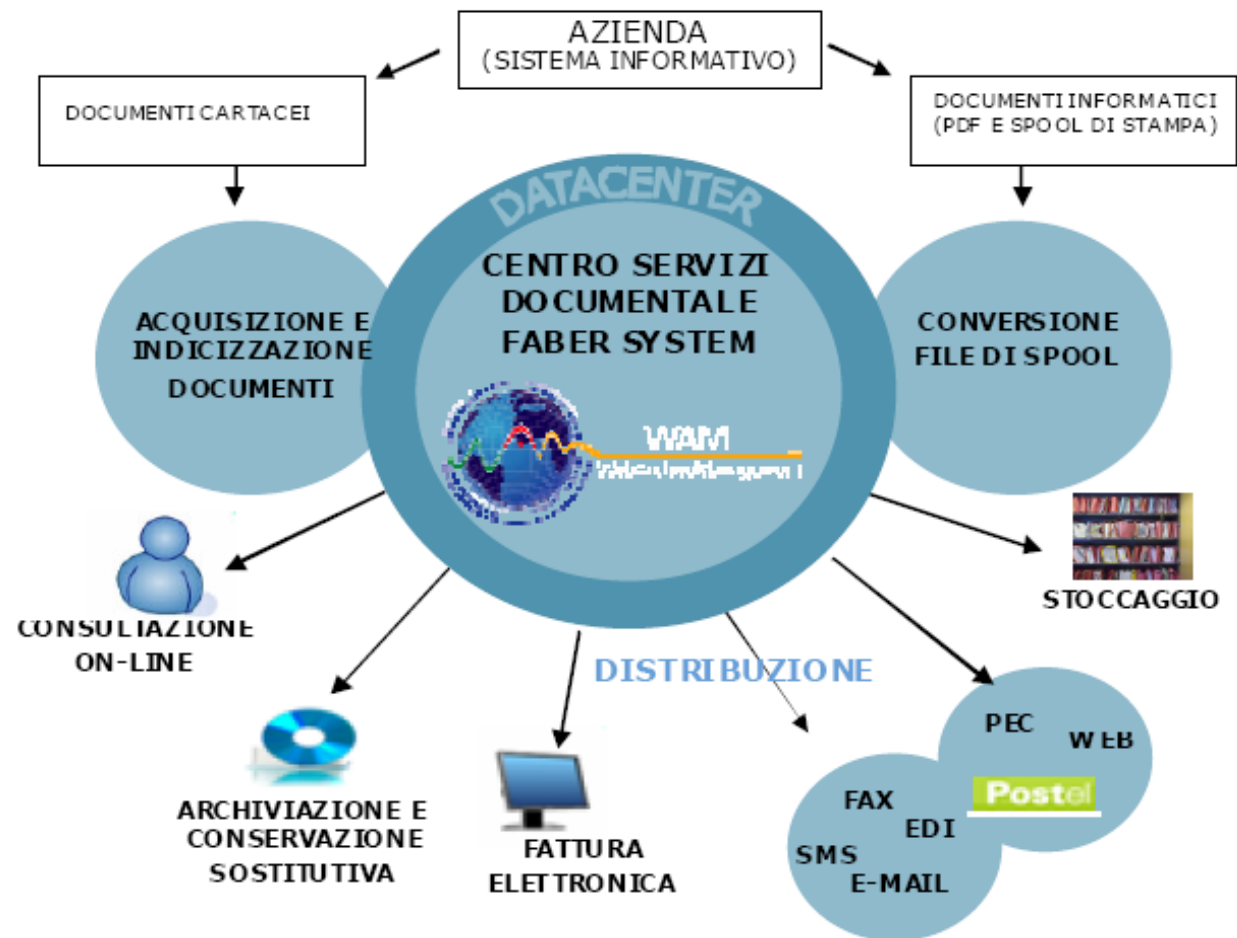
AZIENDA
(SISTEMA INFORMATIVO)

DOCUMENTI CARTACEI

DOCUMENTI INFORMATICI
(PDF E SPOOL DI STAMPA)

DATACENTER

ACQUISIZIONE E INDICIZZAZIONE DOCUMENTI

CENTRO SERVIZI DOCUMENTALE FABER SYSTEM

CONVERSIONE FILE DI SPOOL

WAM
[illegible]

CONSULTAZIONE ON-LINE

STOCCAGGIO

DISTRIBUZIONE

ARCHIVIAZIONE E CONSERVAZIONE SOSTITUTIVA

FATTURA ELETTRONICA

PEC
WEB
Postel
FAX
EDI
SMS
E-MAIL